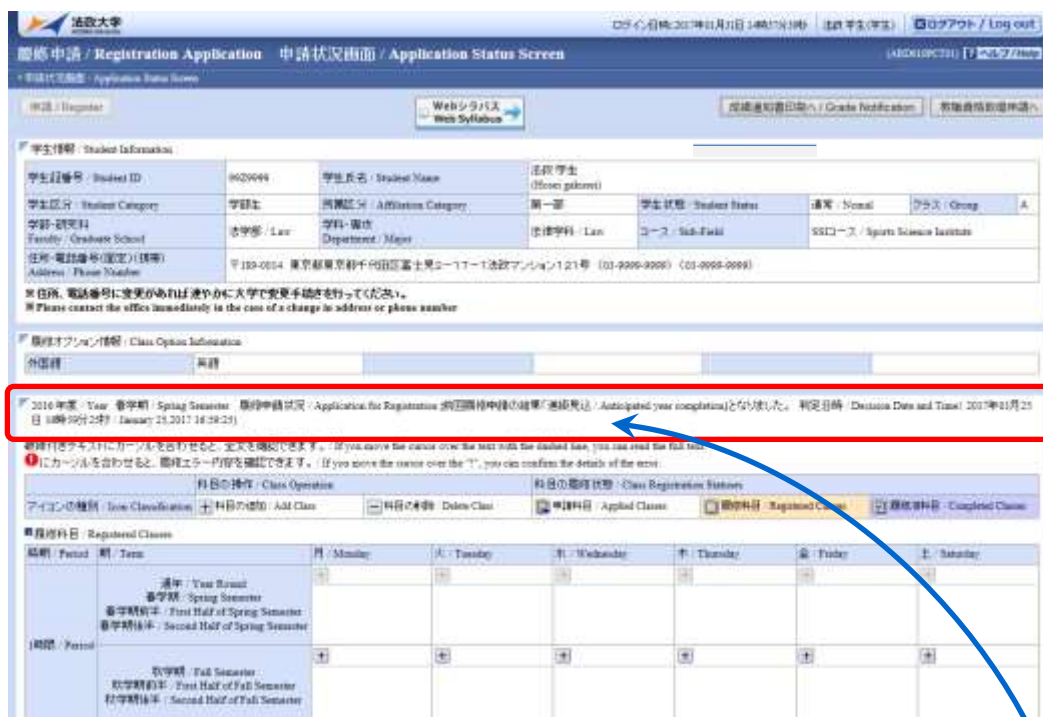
法政大学

ログイン日時:2017年01月31日 14時15分38秒 法政 学生(学生) ログアウト / Log out

履修申請 / Registration Application 申請状況画面 / Application Status Screen

(ABD010PCT01) ? ヘルプ / Help

• 申請状況画面 / Application Status Screen

申請 / Register

Webシラバス Web Syllabus

成績通知書印刷へ / Grade Notification

市場価格取得申請へ

学生情報 / Student Information

| 学生証番号 / Student ID | 0620999 | 学生氏名 / Student Name | 法政 学生 (Hosei gakusei) | | | | |
|---|---|---|---|---|---|---|---|
| 学生区分 / Student Category | 学部生 | 所属区分 / Affiliation Category | 第一部 | 学生状態 / Student Status | 通常 / Nomal | クラス / Group | A |
| 学部・研究科 Faculty / Graduate School | 法学部 / Law | 学科・専攻 Department / Major | 法律学科 / Law | コース / Sub-Field | SSコース / Sports Science Institute | | |
| 住所・電話番号(固定)(携帯) Address / Phone Number | 〒102-0014 東京都東京都千代田区富士見2-17-1法政マンション121号 (03-0000-0000) (03-0000-0000) | | | | | | |

※住所、電話番号に変更があれば速やかに大学で変更手続きを行ってください。
※Please contact the office immediately in the case of a change in address or phone number

履修オプション情報 / Class Option Information

| 外国語 | 英語 | | | | |
|---|---|---|---|---|---|

2016年度 / Year 春学期 / Spring Semester 履修申請状況 / Application for Registration :前回履修申請の結果「進級見込 / Anticipated year completion」となりました。 判定日時 (Decision Date and Time) 2017年01月25日 16時59分25秒 (January 25,2017 16:59:25)

破線付きテキストにカーソルを合わせると、全文を確認できます。 / If you move the cursor over the text with the dashed line, you can read the full text.
❗にカーソルを合わせると、履修エラー内容を確認できます。 / If you move the cursor over the "!", you can confirm the details of the error.

| | 科目の操作 / Class Operation | | 科目の履修状態 / Class Registration Statuses | | |
|---|---|---|---|---|---|
| アイコンの種別 / Icon Classification | 科目の追加 / Add Class | 科目の削除 / Delete Class | 申請科目 / Applied Classes | 履修科目 / Registered Classes | 履修済科目 / Completed Classes |

■履修科目 / Registered Classes

| 時限 / Period | 期 / Term | 月 / Monday | 火 / Tuesday | 水 / Wednesday | 木 / Thursday | 金 / Friday | 土 / Saturday |
|---|---|---|---|---|---|---|---|
| 1時限 / Period | 通年 / Year Round 春学期 / Spring Semester 春学期前半 / First Half of Spring Semester 春学期後半 / Second Half of Spring Semester | | | | | | |
| | 秋学期 / Fall Semester 秋学期前半 / First Half of Fall Semester 秋学期後半 / Second Half of Fall Semester | | | | | | |